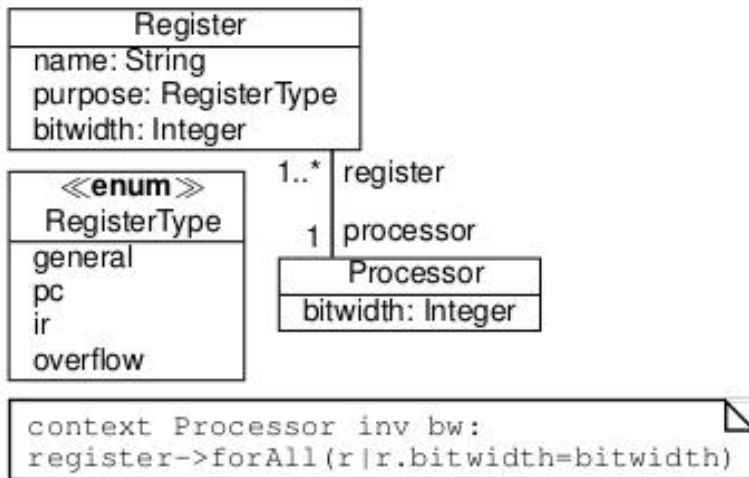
Register
name: String
purpose: RegisterType
bitwidth: Integer

1..* register

1 processor

≪enum≫
RegisterType
general
pc
ir
overflow

Processor
bitwidth: Integer

context Processor inv bw:
register->forAll(r|r.bitwidth=bitwidth)